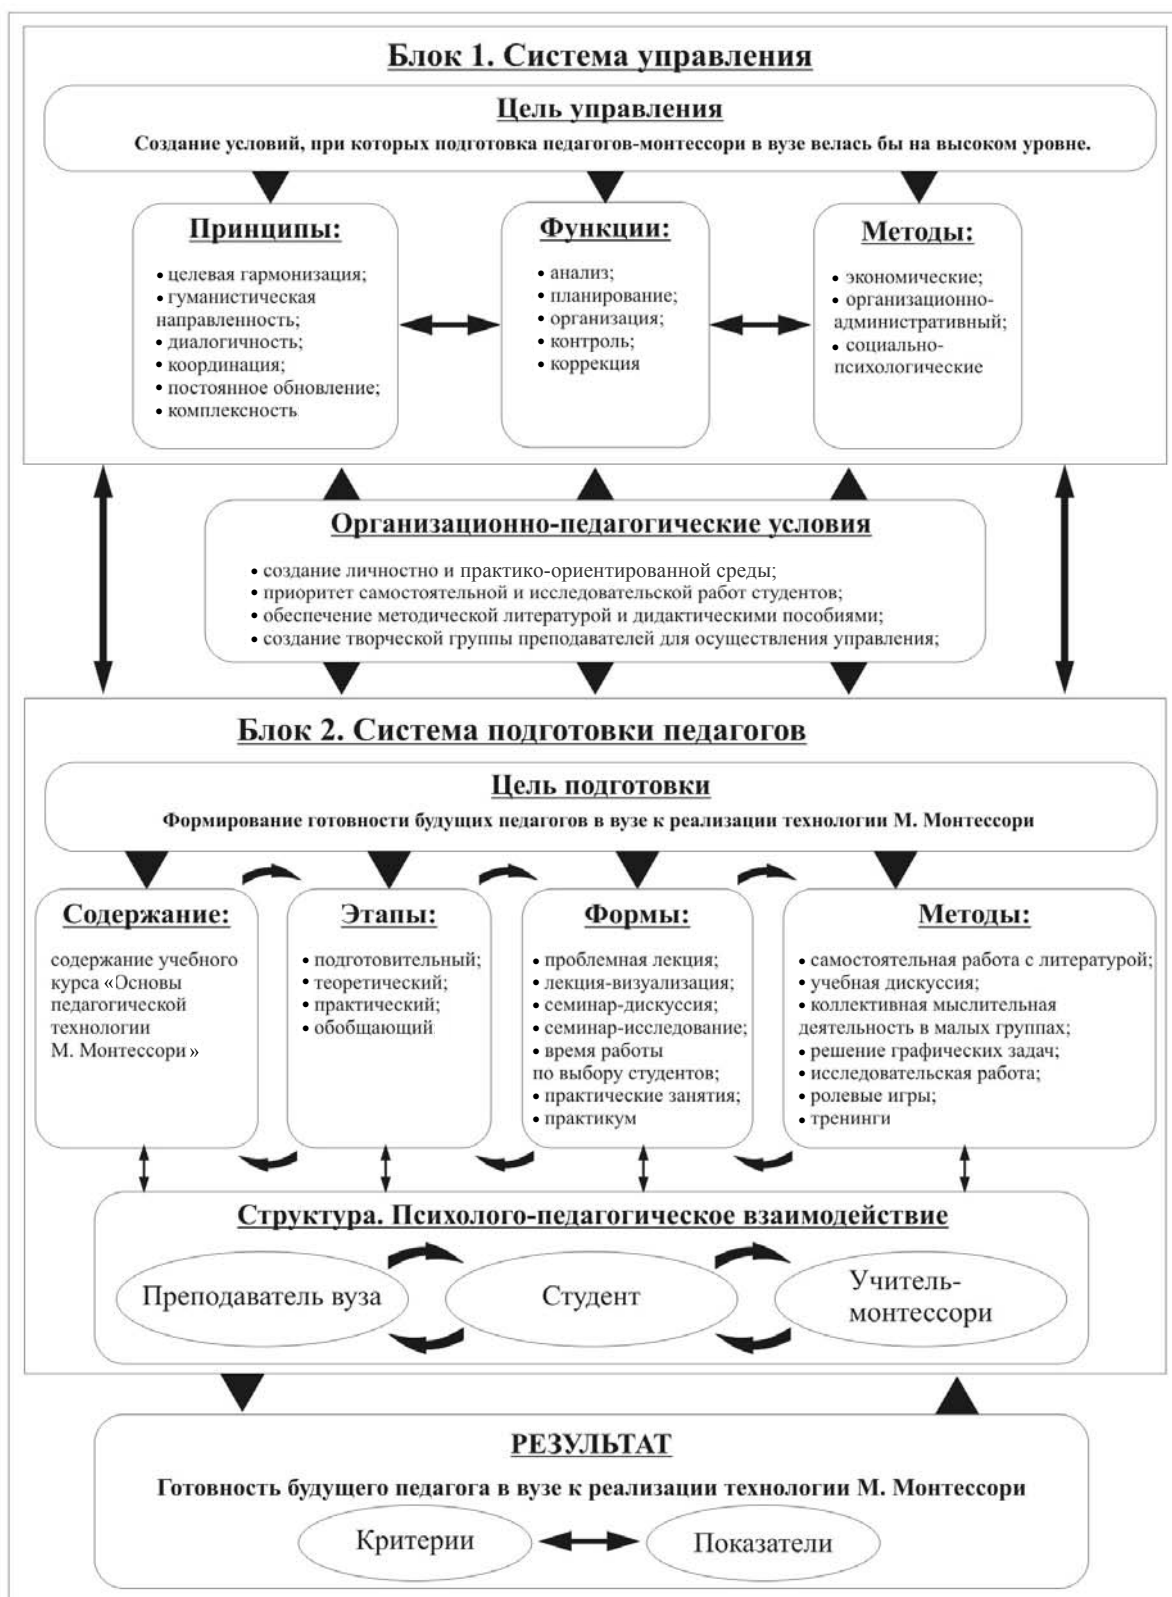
Блок 1. Система управления

Цель управления

Создание условий, при которых подготовка педагогов-монтессори в вузе велась бы на высоком уровне.

Принципы:

• целевая гармонизация;
• гуманистическая направленность;
• диалогичность;
• координация;
• постоянное обновление;
• комплексность

Функции:

• анализ;
• планирование;
• организация;
• контроль;
• коррекция

Методы:

• экономические;
• организационно-административный;
• социально-психологические

Организационно-педагогические условия

• создание личностно и практико-ориентированной среды;
• приоритет самостоятельной и исследовательской работ студентов;
• обеспечение методической литературой и дидактическими пособиями;
• создание творческой группы преподавателей для осуществления управления;

Блок 2. Система подготовки педагогов

Цель подготовки

Формирование готовности будущих педагогов в вузе к реализации технологии М. Монтессори

Содержание:

содержание учебного курса «Основы педагогической технологии М. Монтессори»

Этапы:

• подготовительный;
• теоретический;
• практический;
• обобщающий

Формы:

• проблемная лекция;
• лекция-визуализация;
• семинар-дискуссия;
• семинар-исследование;
• время работы по выбору студентов;
• практические занятия;
• практикум

Методы:

• самостоятельная работа с литературой;
• учебная дискуссия;
• коллективная мыслительная деятельность в малых группах;
• решение графических задач;
• исследовательская работа;
• ролевые игры;
• тренинги

Структура. Психолого-педагогическое взаимодействие

Преподаватель вуза

Студент

Учитель-монтессори

РЕЗУЛЬТАТ

Готовность будущего педагога в вузе к реализации технологии М. Монтессори

Критерии

Показатели